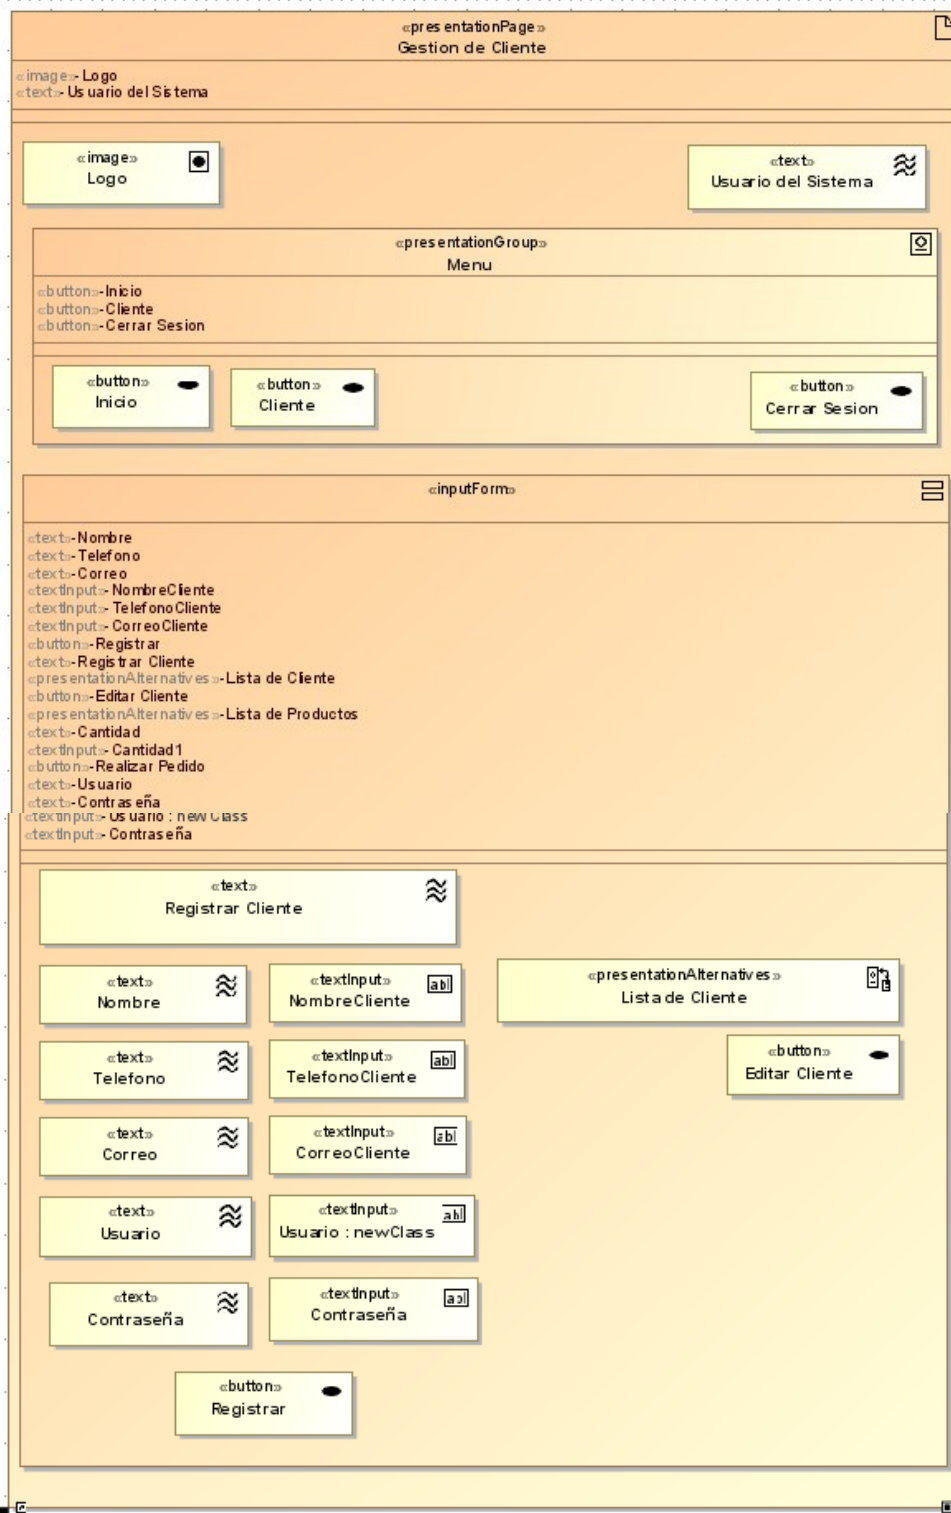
«presentationPage»
Gestion de Cliente

«image»-Logo
«text»-Usuario del Sistema

«image»
Logo

«text»
Usuario del Sistema

«presentationGroup»
Menu

«button»-Inicio
«button»-Cliente
«button»-Cerrar Sesion

«button»
Inicio

«button»
Cliente

«button»
Cerrar Sesion

«inputForm»

«text»-Nombre
«text»-Telefono
«text»-Correo
«textInput»-NombreCliente
«textInput»-TelefonoCliente
«textInput»-CorreoCliente
«button»-Registrar
«text»-Registrar Cliente
«presentationAlternatives»-Lista de Cliente
«button»-Editar Cliente
«presentationAlternatives»-Lista de Productos
«text»-Cantidad
«textInput»-Cantidad1
«button»-Realizar Pedido
«text»-Usuario
«text»-Contraseña
«textInput»-Usuario : new Class
«textInput»-Contraseña

«text»
Registrar Cliente

«text»
Nombre

«textInput»
NombreCliente

«presentationAlternatives»
Lista de Cliente

«button»
Editar Cliente

«text»
Telefono

«textInput»
TelefonoCliente

«text»
Correo

«textInput»
CorreoCliente

«text»
Usuario

«textInput»
Usuario : newClass

«text»
Contraseña

«textInput»
Contraseña

«button»
Registrar